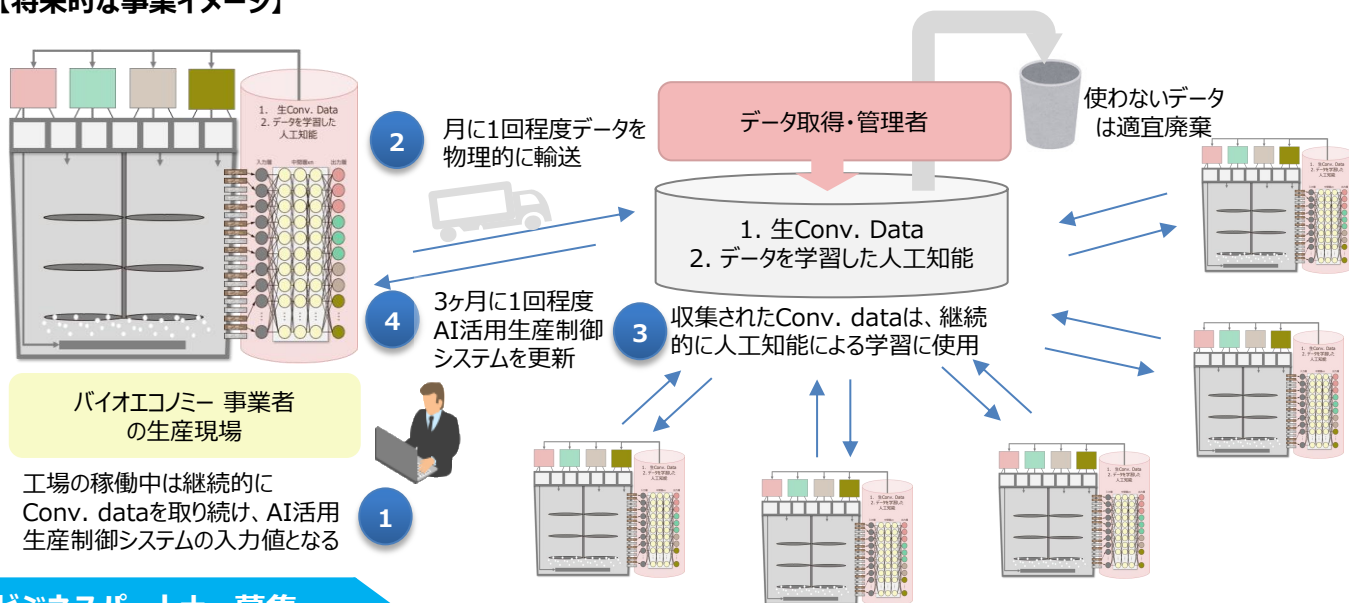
【将来的な事業イメージ】

1. 生Conv. Data
2. データを学習した人工知能

入力層 中間層 出力層

2 月に1回程度データを物理的に輸送

データ取得・管理者

使わないデータは適宜廃棄

1. 生Conv. Data
2. データを学習した人工知能

4 3ヶ月に1回程度 AI活用生産制御システムを更新

3 収集されたConv. dataは、継続的に人工知能による学習に使用

バイオエコノミー 事業者の生産現場

工場の稼働中は継続的にConv. dataを取り続け、AI活用生産制御システムの入力値となる

1

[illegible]